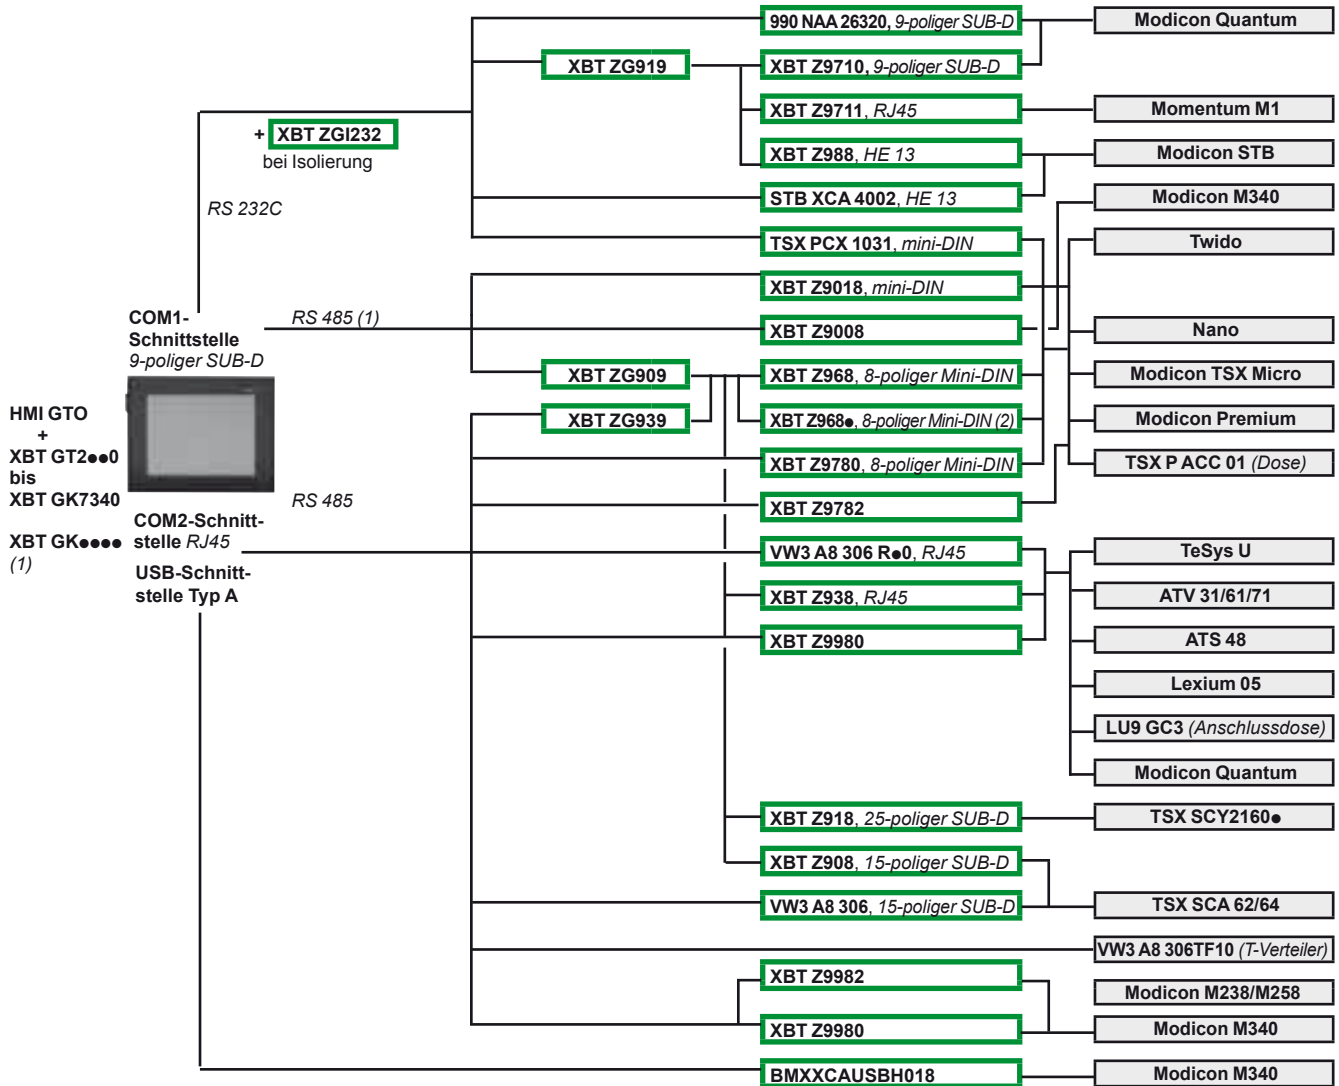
HMI GTO
+
XBT GT2●●0
bis
XBT GK7340

XBT GK●●●●
(1)

COM1-Schnittstelle
9-poliger SUB-D

COM2-Schnittstelle RJ45

USB-Schnittstelle Typ A

RS 232C

RS 485 (1)

RS 485

+ XBT ZGI232
bei Isolierung

XBT ZG919

XBT ZG909

XBT ZG939

990 NAA 26320, 9-poliger SUB-D
XBT Z9710, 9-poliger SUB-D
XBT Z9711, RJ45
XBT Z988, HE 13
STB XCA 4002, HE 13
TSX PCX 1031, mini-DIN
XBT Z9018, mini-DIN
XBT Z9008
XBT Z968, 8-poliger Mini-DIN
XBT Z968●, 8-poliger Mini-DIN (2)
XBT Z9780, 8-poliger Mini-DIN
XBT Z9782
VW3 A8 306 R●0, RJ45
XBT Z938, RJ45
XBT Z9980
XBT Z918, 25-poliger SUB-D
XBT Z908, 15-poliger SUB-D
VW3 A8 306, 15-poliger SUB-D
XBT Z9982
XBT Z9980
BMXXCAUSBH018

Modicon Quantum
Momentum M1
Modicon STB
Modicon M340
Twido
Nano
Modicon TSX Micro
Modicon Premium
TSX P ACC 01 (Dose)
TeSys U
ATV 31/61/71
ATS 48
Lexium 05
LU9 GC3 (Anschlussdose)
Modicon Quantum
TSX SCY2160●
TSX SCA 62/64
VW3 A8 306TF10 (T-Verteiler)
Modicon M238/M258
Modicon M340
Modicon M340